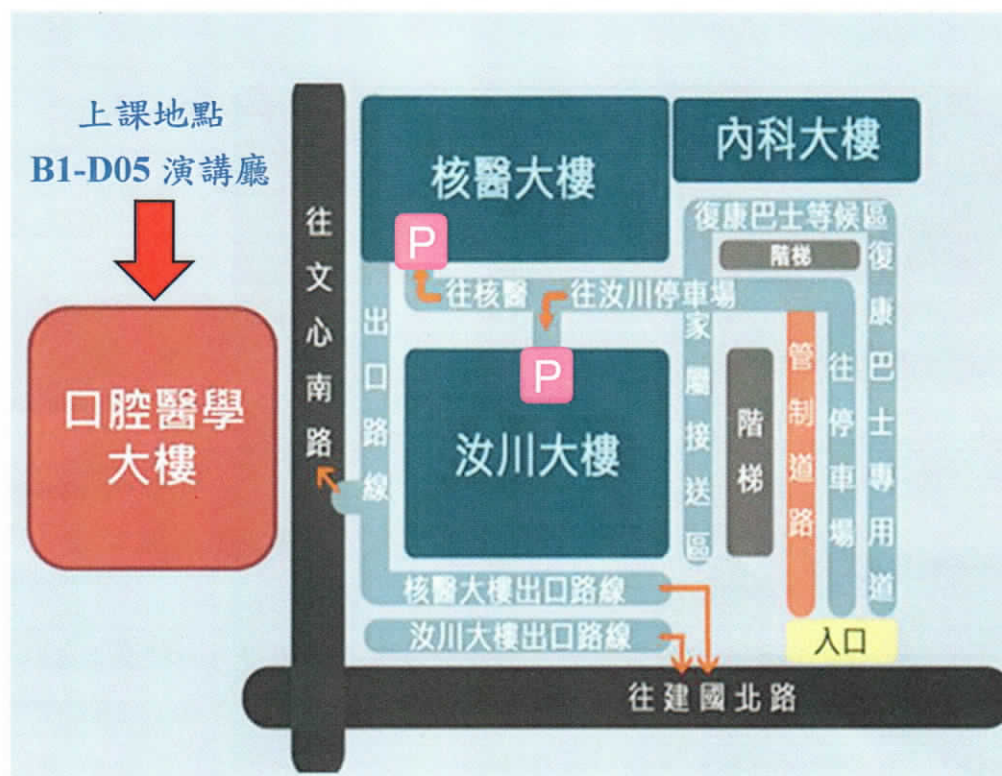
上課地點
B1-D05 演講廳

口腔醫學大樓

往文心南路

核醫大樓

內科大樓

復康巴士等候區

階梯

P

往核醫

往汝川停車場

P

出口路線

汝川大樓

家屬接送區

階梯

管制道路

往停車場

復康巴士專用道

核醫大樓出口路線

汝川大樓出口路線

入口

往建國北路